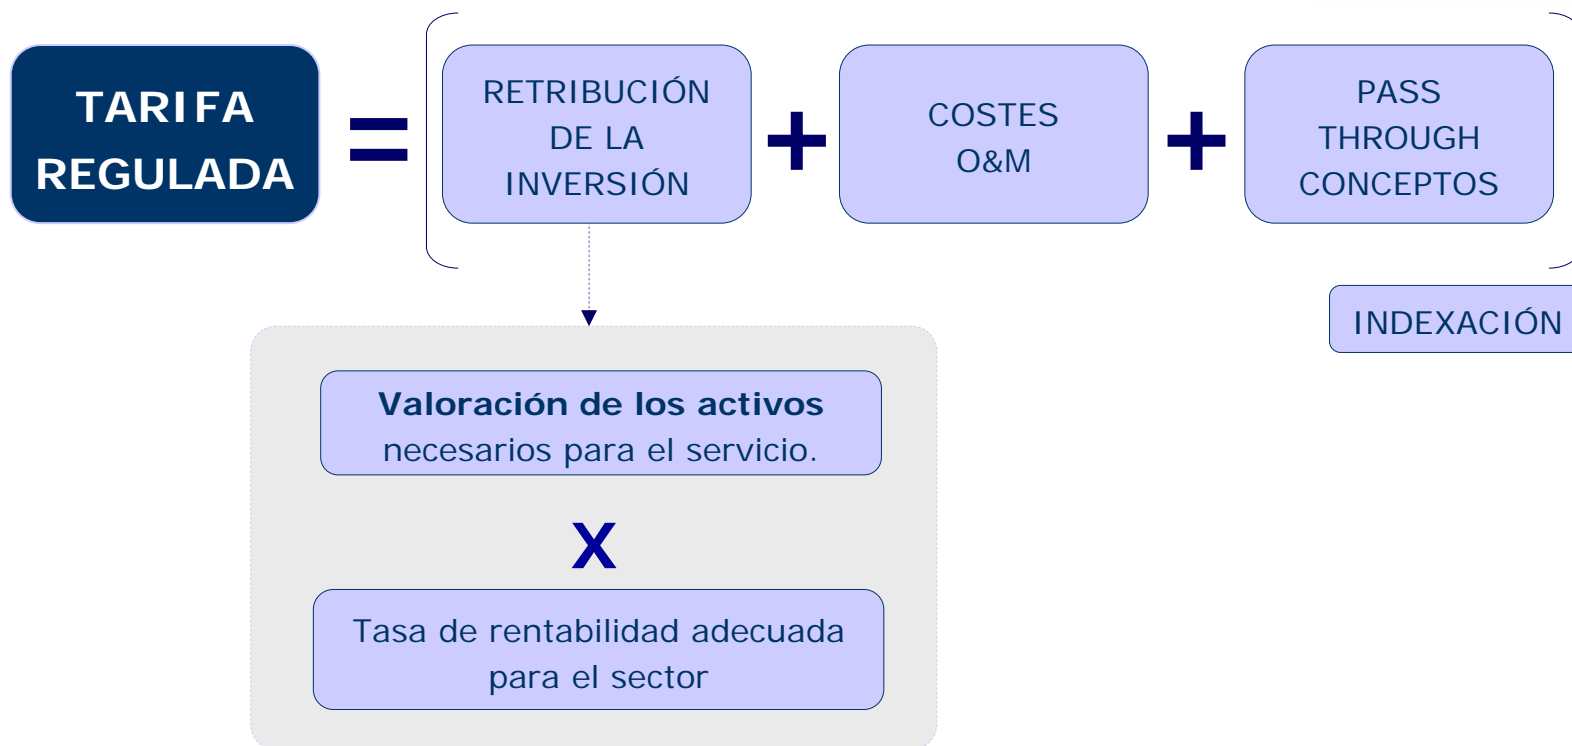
TARIFA REGULADA

=

RETRIBUCIÓN DE LA INVERSIÓN

+

COSTES O&M

+

PASS THROUGH CONCEPTOS

INDEXACIÓN

**Valoración de los activos** necesarios para el servicio.

X

Tasa de rentabilidad adecuada para el sector